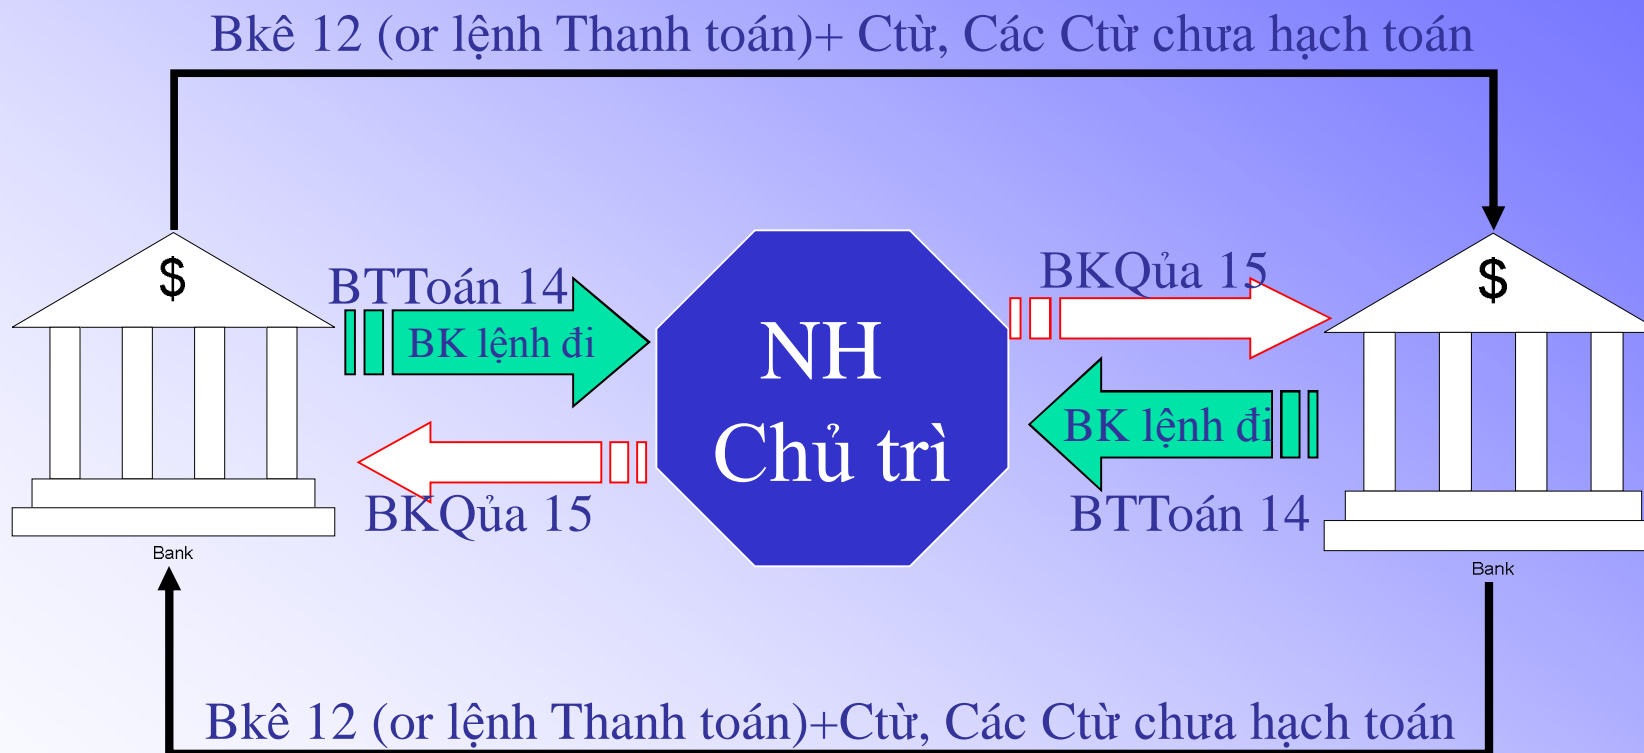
Bkê 12 (or lệnh Thanh toán)+ Ctừ, Các Ctừ chưa hạch toán

$

BTToán 14

BK lệnh đi

BKQủa 15

Bank

NH Chủ trì

BKQủa 15

BK lệnh đi

BTToán 14

$

Bank

Bkê 12 (or lệnh Thanh toán)+Ctừ, Các Ctừ chưa hạch toán